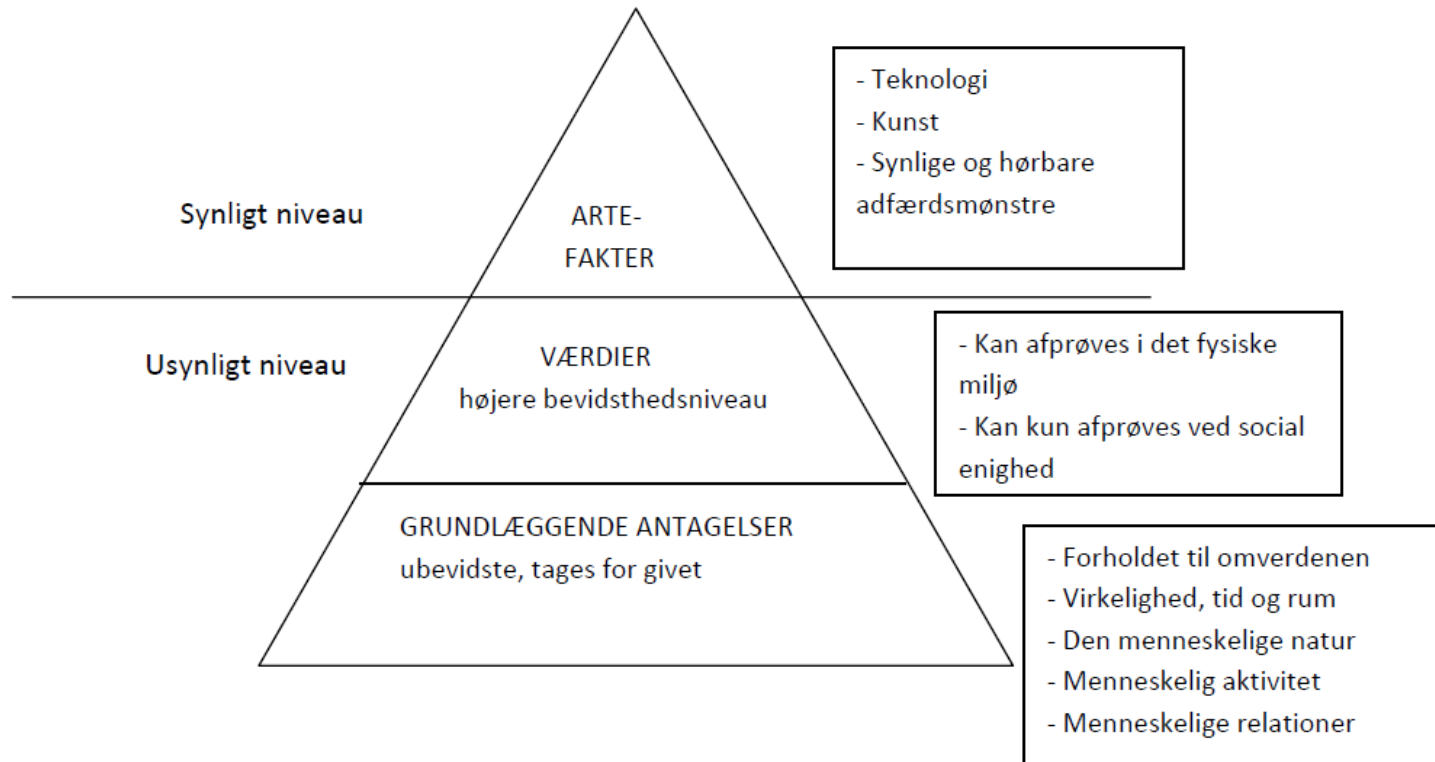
Synligt niveau

ARTE-
FAKTER

- Teknologi
- Kunst
- Synlige og hørbare adfærdsmønstre

Usynligt niveau

VÆRDIER
højere bevidsthedsniveau

- Kan afprøves i det fysiske miljø
- Kan kun afprøves ved social enighed

GRUNDLÆGGENDE ANTAGELSER
ubevidste, tages for givet

- Forholdet til omverdenen
- Virkelighed, tid og rum
- Den menneskelige natur
- Menneskelig aktivitet
- Menneskelige relationer